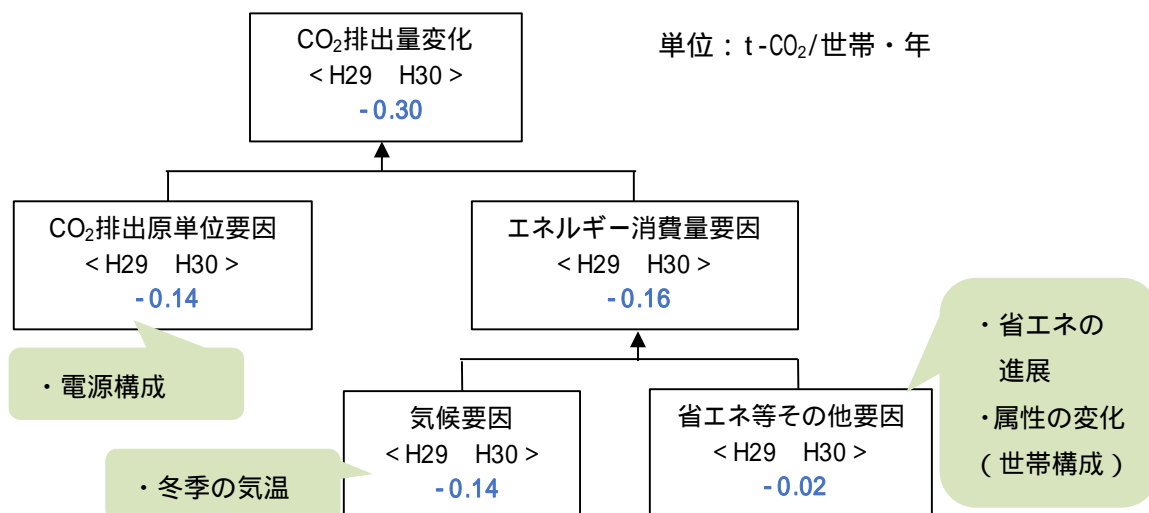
$CO_2$排出量変化
< H29 H30 >
- 0.30

単位：t-$CO_2$/世帯・年

$CO_2$排出原単位要因
< H29 H30 >
- 0.14

・電源構成

エネルギー消費量要因
< H29 H30 >
- 0.16

・省エネの進展
・属性の変化（世帯構成）

気候要因
< H29 H30 >
- 0.14

・冬季の気温

省エネ等その他要因
< H29 H30 >
- 0.02